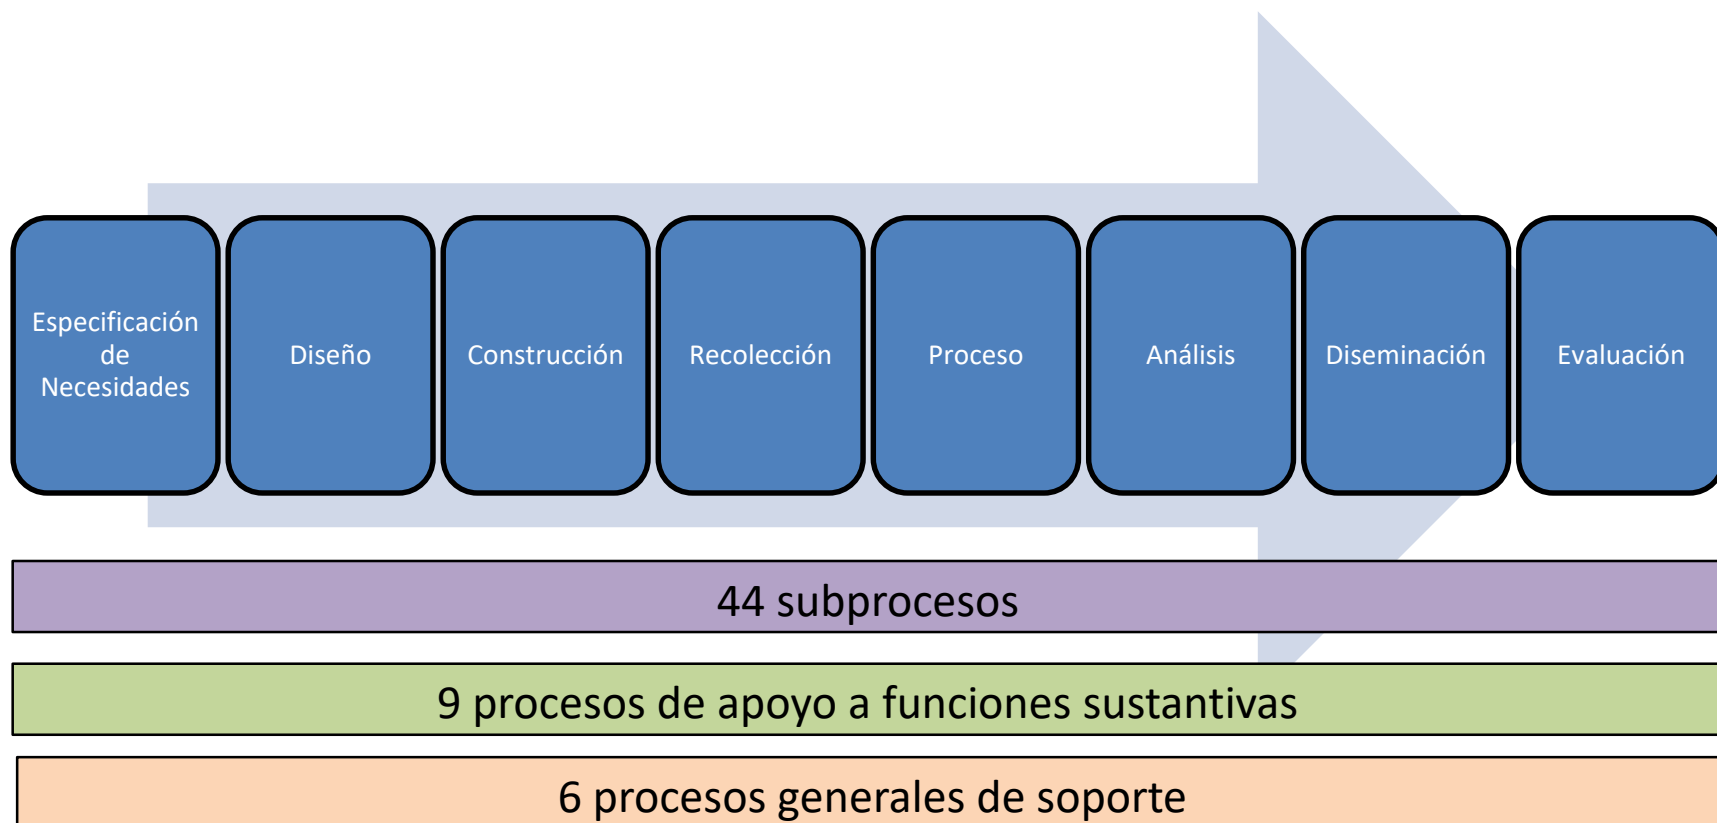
Especificación de Necesidades

Diseño

Construcción

Recolección

Proceso

Análisis

Diseminación

Evaluación

44 subprocesos

9 procesos de apoyo a funciones sustantivas

6 procesos generales de soporte